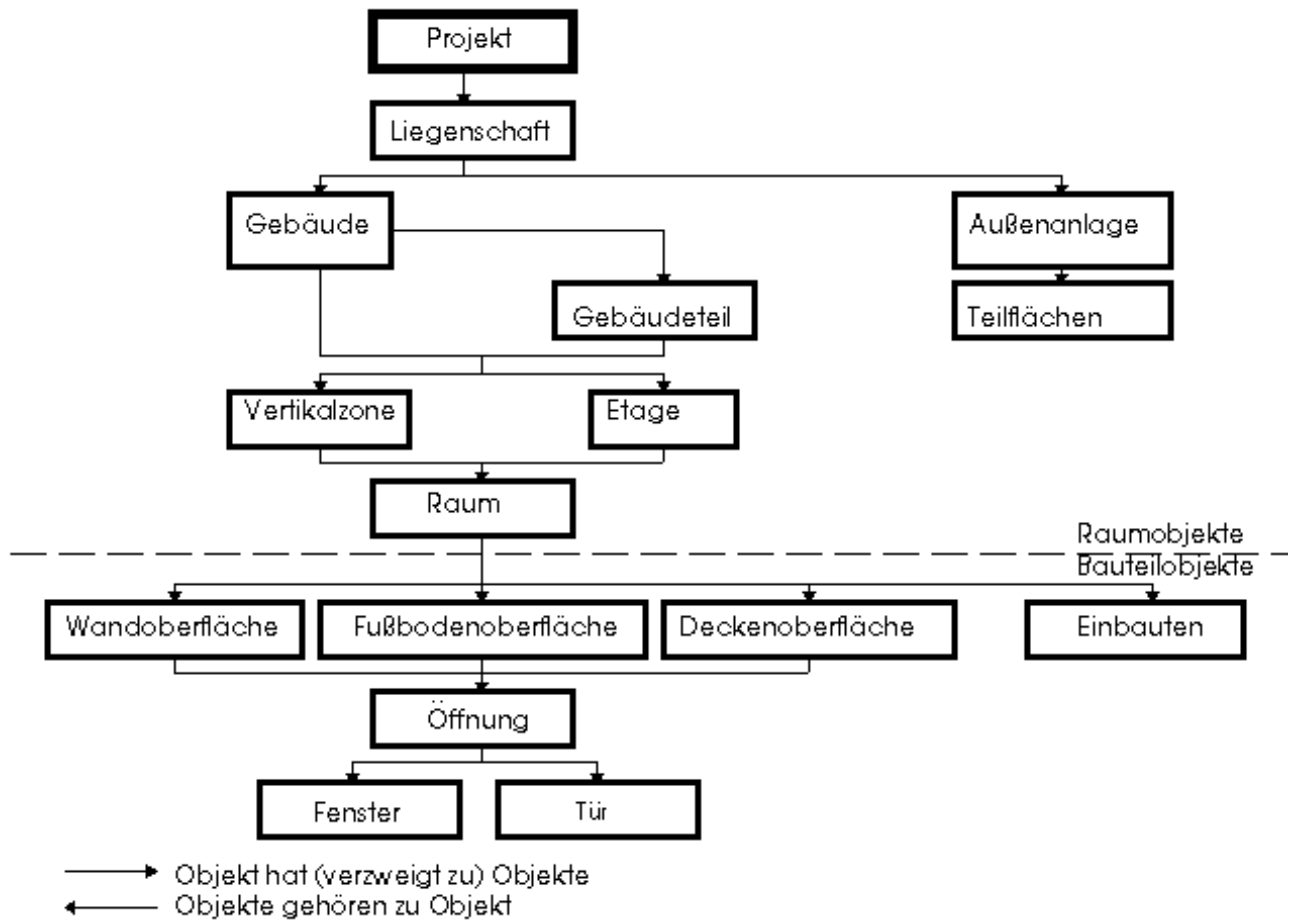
Projekt

Liegenschaft

Gebäude

Außenanlage

Gebäudeteil

Teilflächen

Vertikalzone

Etage

Raum

Raumobjekte
Bauteilobjekte

Wandoberfläche

Fußbodenoberfläche

Deckenoberfläche

Einbauten

Öffnung

Fenster

Tür

Objekt hat (verzweigt zu) Objekte
Objekte gehören zu Objekt